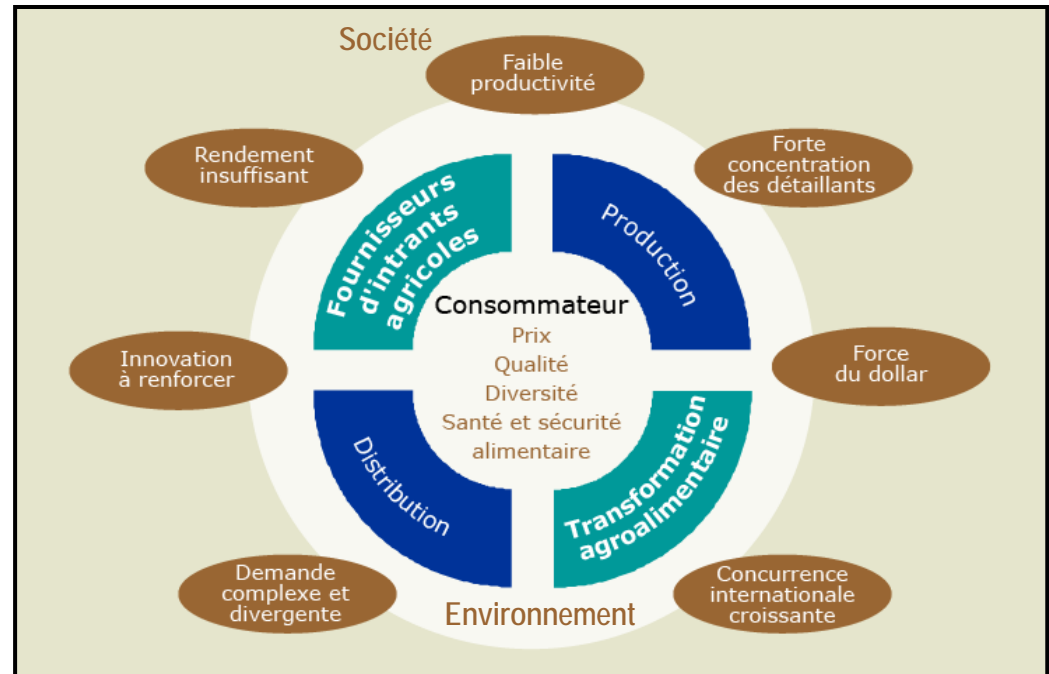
Société

Faible productivité

Rendement insuffisant

Forte concentration des détaillants

Fournisseurs d'intrants agricoles

Production

Consommateur
Prix
Qualité
Diversité
Santé et sécurité alimentaire

Innovation à renforcer

Force du dollar

Distribution

Transformation agroalimentaire

Demande complexe et divergente

Environnement

Concurrence internationale croissante